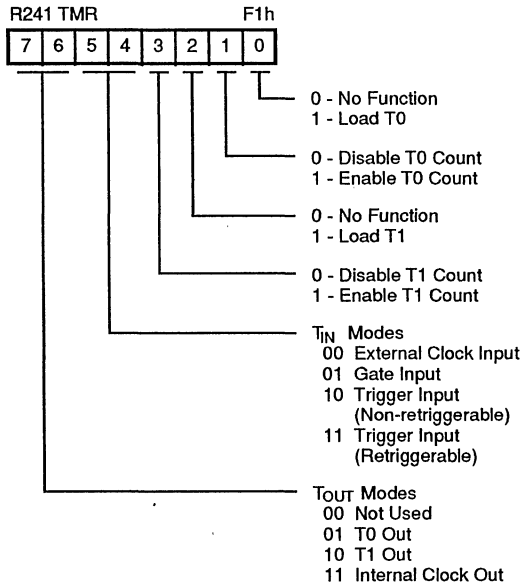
R241 TMR F1h

| 7 | 6 | 5 | 4 | 3 | 2 | 1 | 0 |
|---|---|---|---|---|---|---|---|

0 - No Function
1 - Load T0

0 - Disable T0 Count
1 - Enable T0 Count

0 - No Function
1 - Load T1

0 - Disable T1 Count
1 - Enable T1 Count

$T_{IN}$ Modes
00 External Clock Input
01 Gate Input
10 Trigger Input (Non-retriggerable)
11 Trigger Input (Retriggerable)

$T_{OUT}$ Modes
00 Not Used
01 T0 Out
10 T1 Out
11 Internal Clock Out